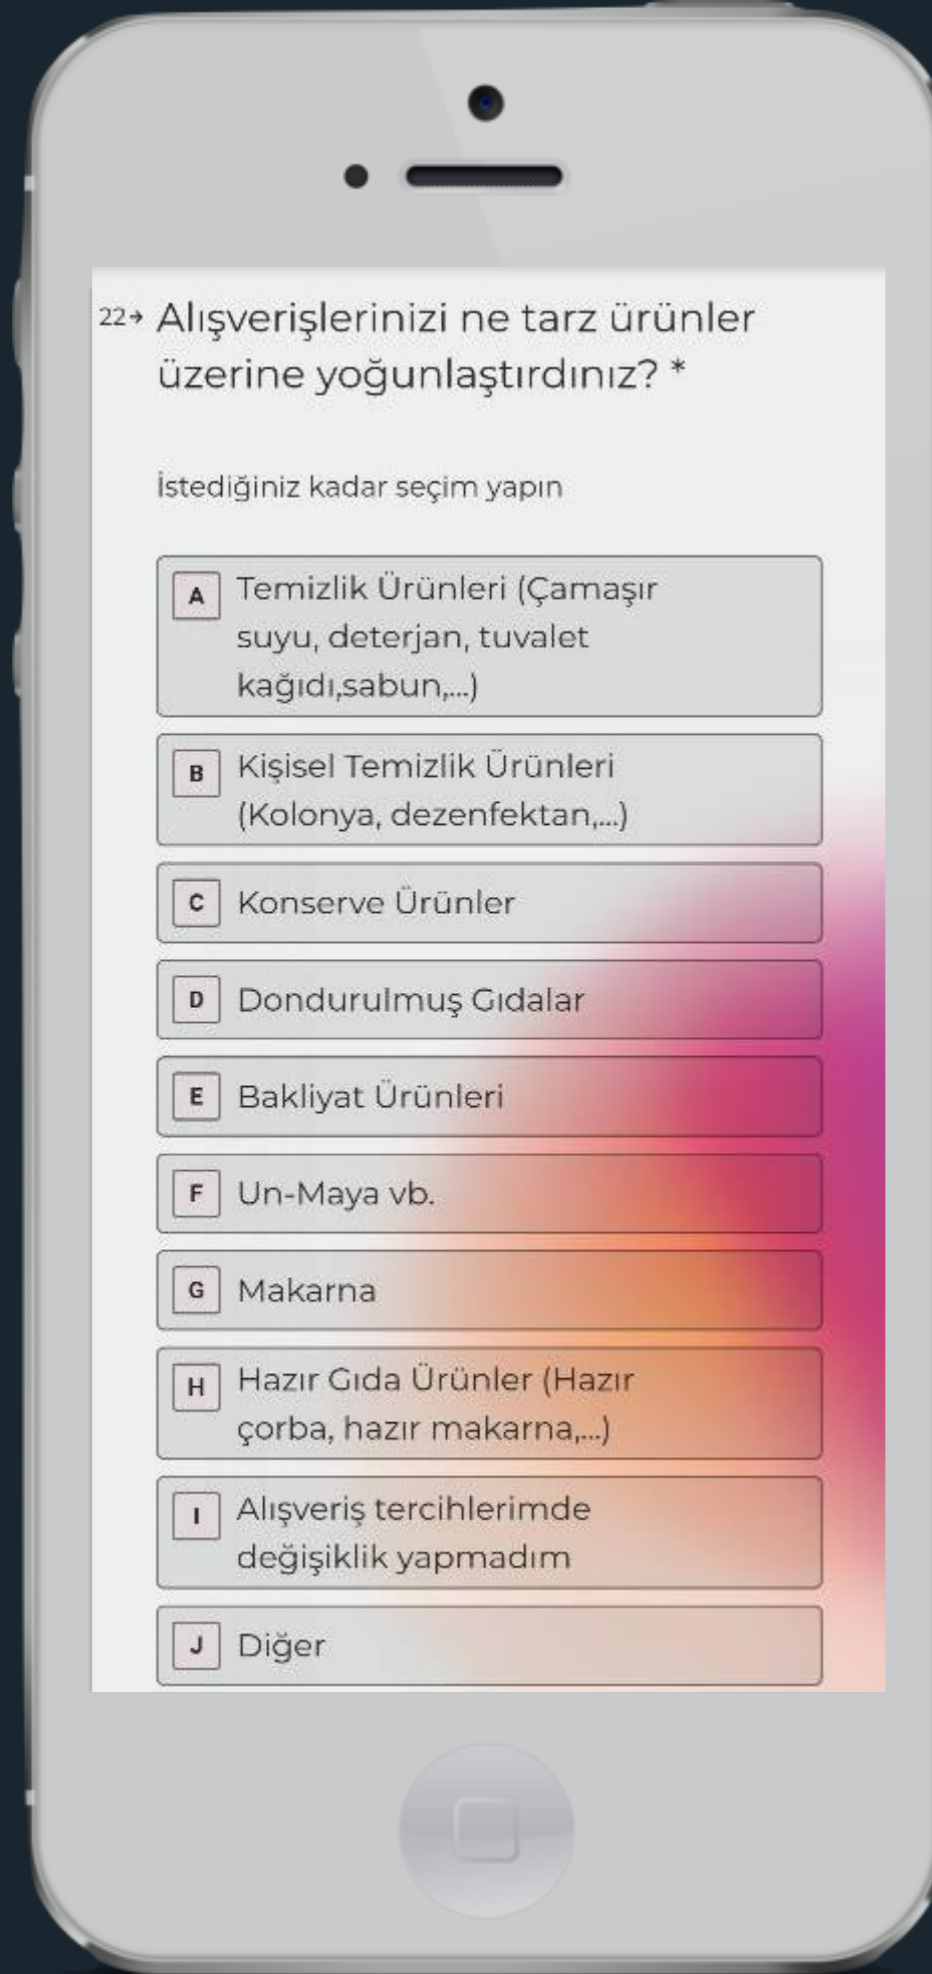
22→ Alışverişlerinizi ne tarz ürünler üzerine yoğunlaştırdınız? *

İstediğiniz kadar seçim yapın

A Temizlik Ürünleri (Çamaşır suyu, deterjan, tuvalet kağıdı,sabun,...)

B Kişisel Temizlik Ürünleri (Kolonya, dezenfektan,...)

C Konserve Ürünler

D Dondurulmuş Gıdalar

E Bakliyat Ürünleri

F Un-Maya vb.

G Makarna

H Hazır Gıda Ürünler (Hazır çorba, hazır makarna,...)

I Alışveriş tercihlerimde değişiklik yapmadım

J Diğer